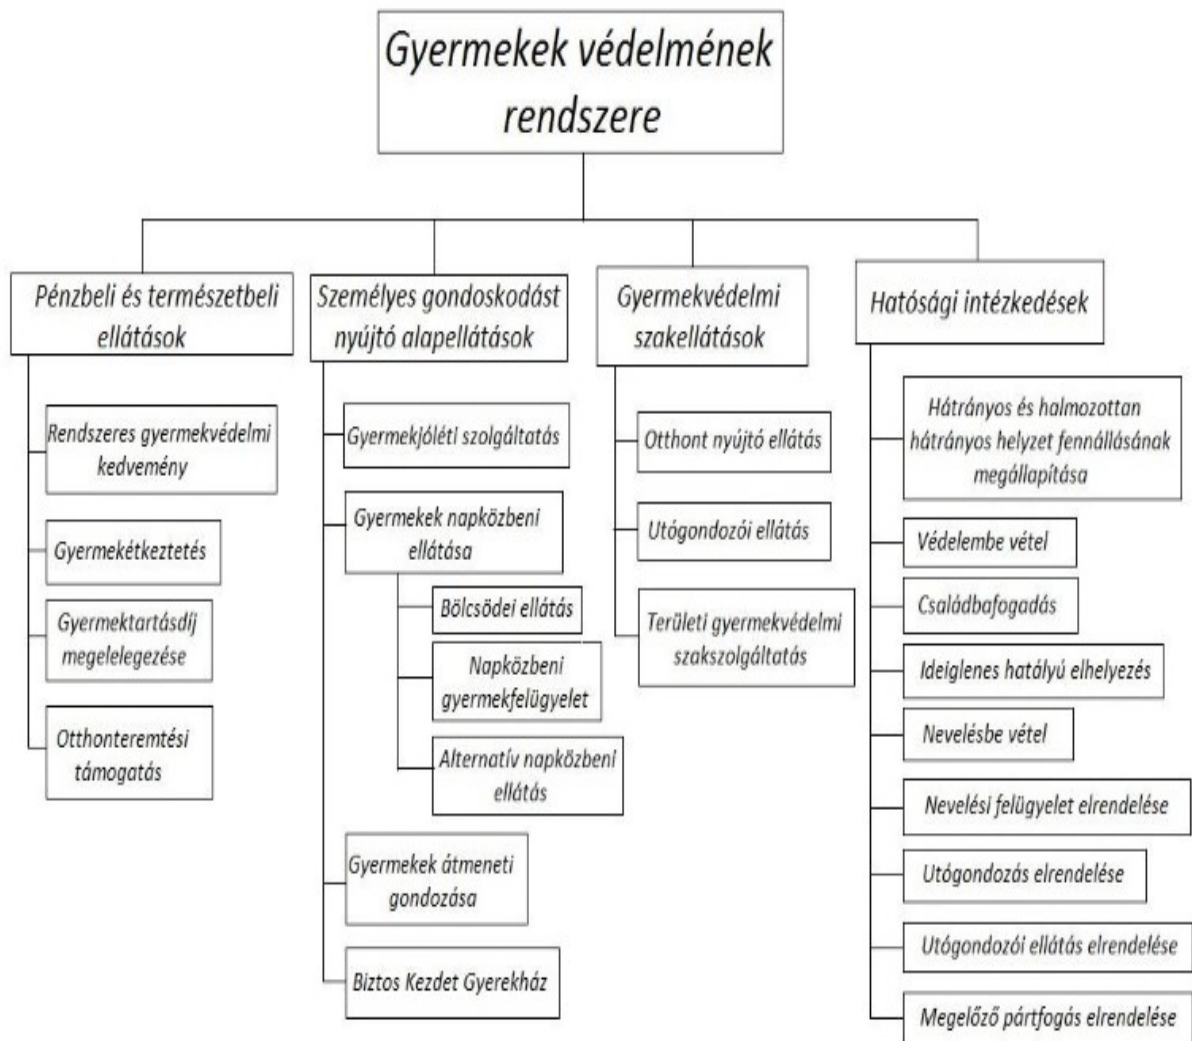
Gyermekek védelmének rendszere

Pénzbeli és természetbeli ellátások

Rendszeres gyermekvédelmi kedvemény

Gyermekétkeztetés

Gyermektartásdíj megelelegezése

Otthonteremtési támogatás

Személyes gondoskodást nyújtó alapellátások

Gyermekjóléti szolgáltatás

Gyermekek napközbeni ellátása

Bölcsödei ellátás

Napközbeni gyermekfelügyelet

Alternatív napközbeni ellátás

Gyermekek átmeneti gondozása

Biztos Kezdet Gyerekház

Gyermekvédelmi szakellátások

Otthont nyújtó ellátás

Utógondozói ellátás

Területi gyermekvédelmi szakszolgáltatás

Hatósági intézkedések

Hátrányos és halmozottan hátrányos helyzet fennállásának megállapítása

Védelembe vétel

Családbafogadás

Ideiglenes hatályú elhelyezés

Nevelésbe vétel

Nevelési felügyelet elrendelése

Utógondozás elrendelése

Utógondozói ellátás elrendelése

Megelőző pártfogás elrendelése